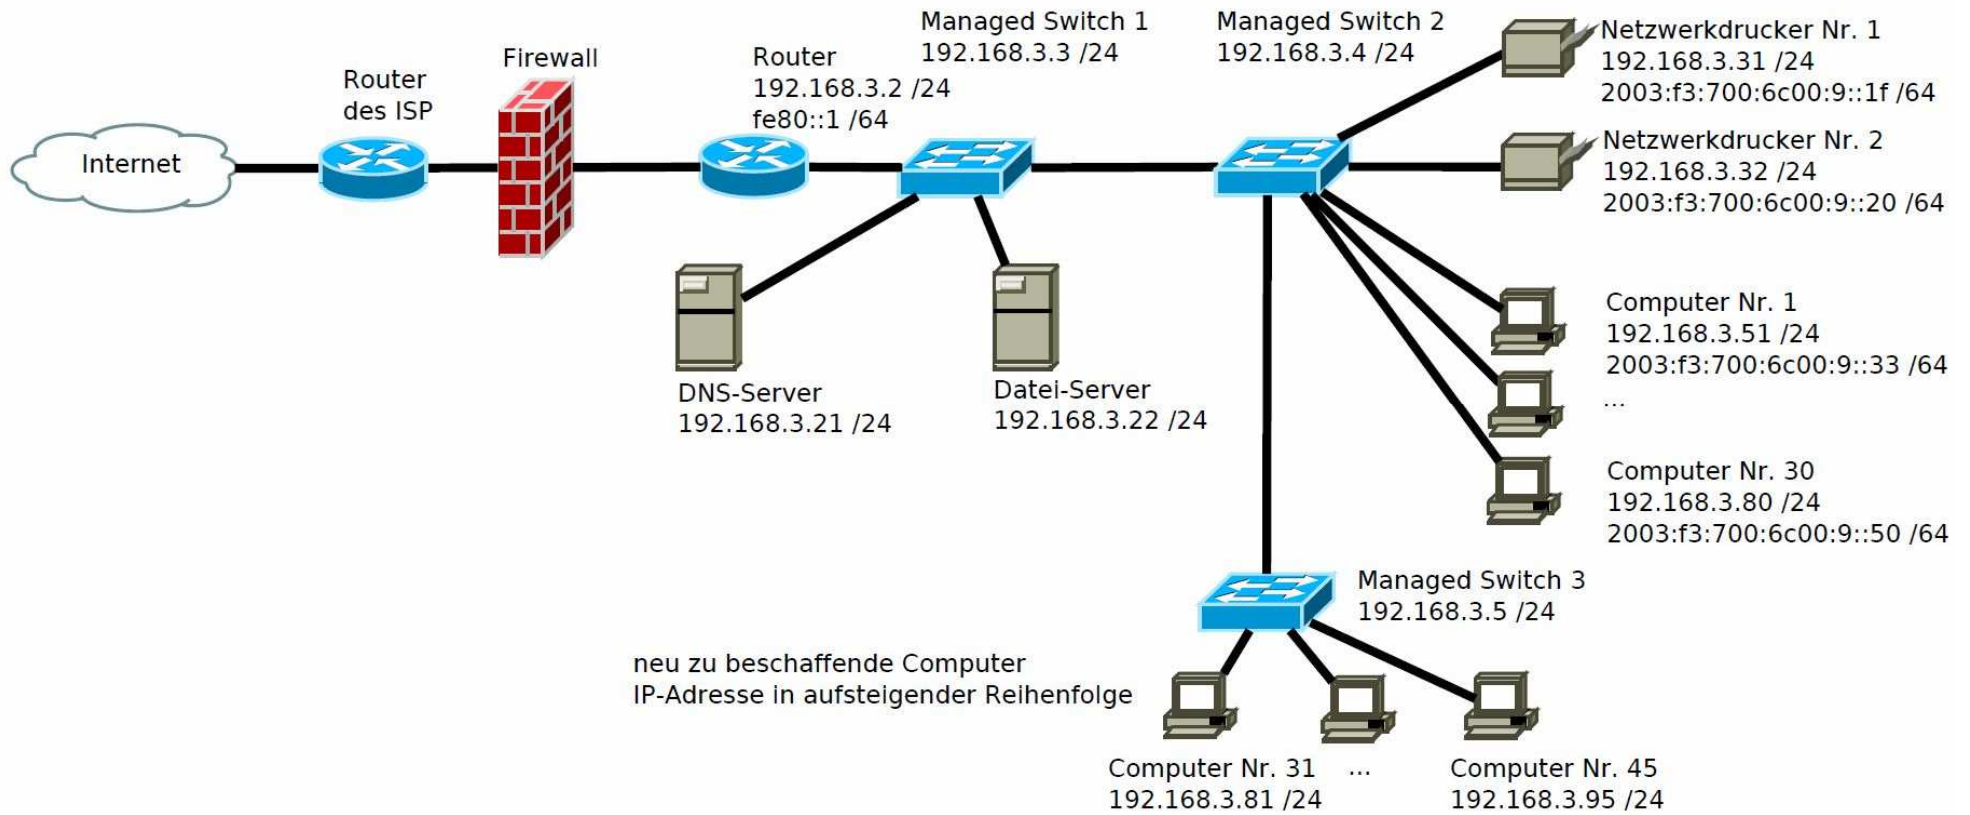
Internet

Router
des ISP

Firewall

Router
192.168.3.2 /24
fe80::1 /64

Managed Switch 1
192.168.3.3 /24

Managed Switch 2
192.168.3.4 /24

Netzwerkdrucker Nr. 1
192.168.3.31 /24
2003:f3:700:6c00:9::1f /64

Netzwerkdrucker Nr. 2
192.168.3.32 /24
2003:f3:700:6c00:9::20 /64

DNS-Server
192.168.3.21 /24

Datei-Server
192.168.3.22 /24

Computer Nr. 1
192.168.3.51 /24
2003:f3:700:6c00:9::33 /64
...

Computer Nr. 30
192.168.3.80 /24
2003:f3:700:6c00:9::50 /64

Managed Switch 3
192.168.3.5 /24

neu zu beschaffende Computer
IP-Adresse in aufsteigender Reihenfolge

Computer Nr. 31
192.168.3.81 /24

...

Computer Nr. 45
192.168.3.95 /24